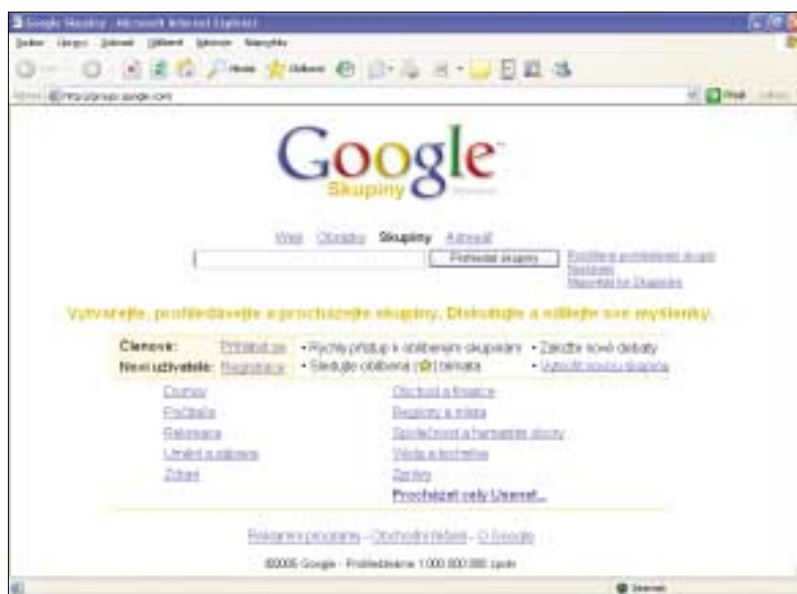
Google Skupiny - Microsoft Internet Explorer

Soubor Úpravy Zobrazit Oblíbené Nástroje Nápověda

Hledat Oblíbené

Adresa http://groups.google.com

Přejít

Google

Skupiny

Web Obrázky Skupiny Adresář

Prohledat skupiny

Rozšířené prohledávání skupin
Nastavení
Nápověda ke Skupinám

Vytvářejte, prohledávejte a procházejte skupiny. Diskutujte a sdílejte své myšlenky.

Členové: Přihlásit se • Rychlý přístup k oblíbeným skupinám • Zahajte nové debaty
Noví uživatelé: Registrace • Sledujte oblíbená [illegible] témata • Vytvořit novou skupinu

Domov
Počítače
Rekreace
Umění a zábava
Zdraví

Obchod a finance
Regiony a místa
Společnost a humanitní obory
Věda a technika
Zprávy
Procházet celý Usenet...

Reklamní programy - Obchodní řešení - O Google

©2005 Google - Prohledáváme 1 000 000 000 zpráv

Internet